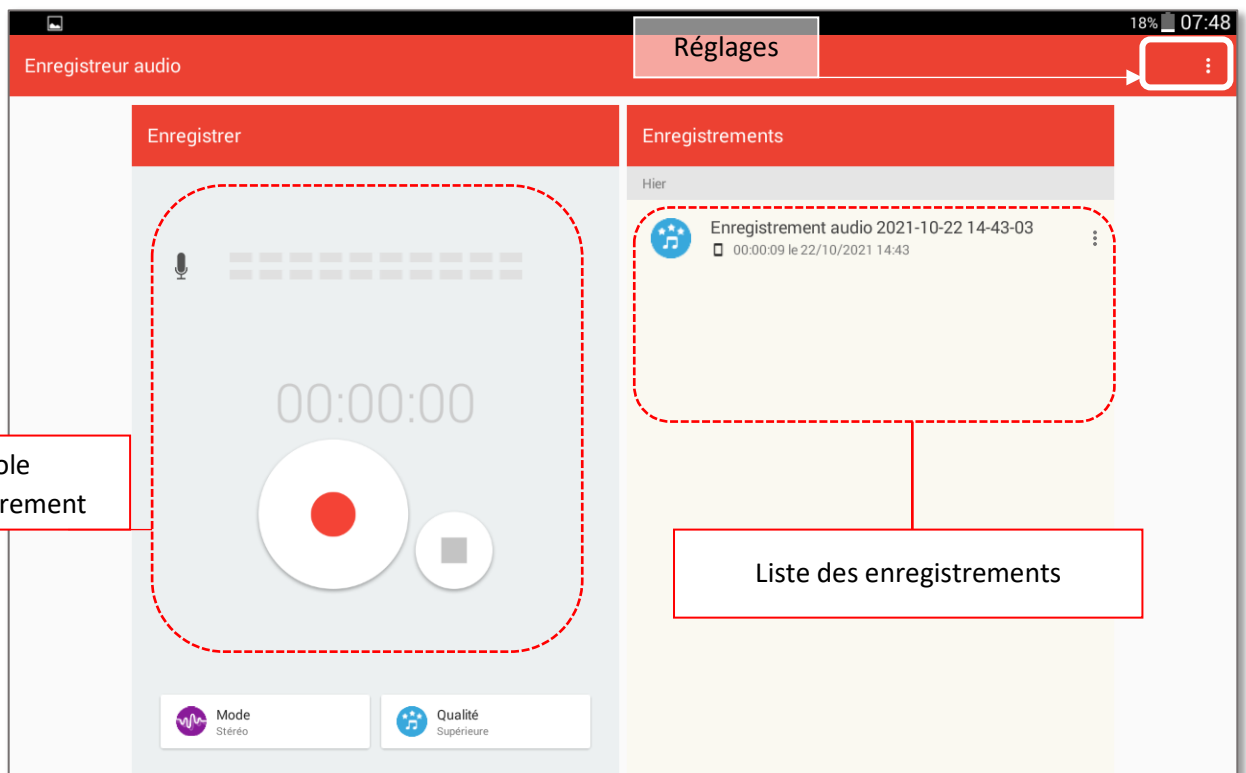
18% 07:48

Enregistreur audio

Réglages

Enregistrer

Enregistrements

Hier

Enregistrement audio 2021-10-22 14-43-03
00:00:09 le 22/10/2021 14:43

00:00:00

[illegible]ble
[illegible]rement

Liste des enregistrements

Mode
Stéréo

Qualité
Supérieure